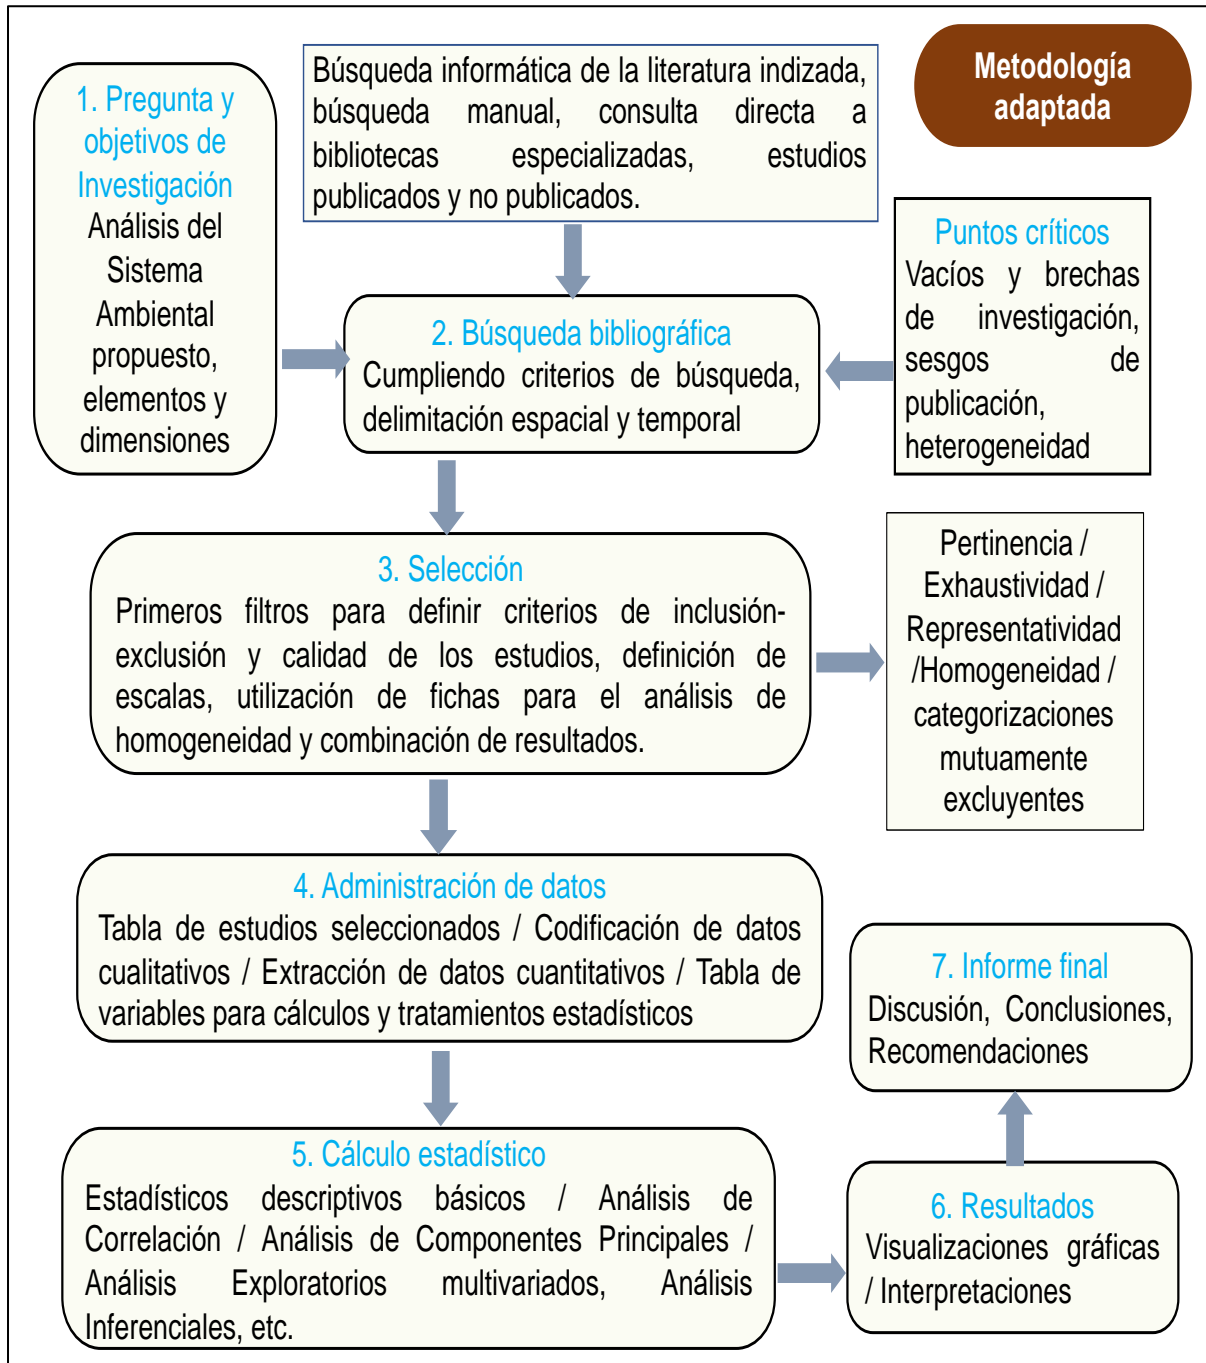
Metodología adaptada

1. Pregunta y objetivos de Investigación
Análisis del Sistema Ambiental propuesto, elementos y dimensiones

Búsqueda informática de la literatura indizada, búsqueda manual, consulta directa a bibliotecas especializadas, estudios publicados y no publicados.

Puntos críticos
Vacíos y brechas de investigación, sesgos de publicación, heterogeneidad

2. Búsqueda bibliográfica
Cumpliendo criterios de búsqueda, delimitación espacial y temporal

3. Selección
Primeros filtros para definir criterios de inclusión-exclusión y calidad de los estudios, definición de escalas, utilización de fichas para el análisis de homogeneidad y combinación de resultados.

Pertinencia / Exhaustividad / Representatividad /Homogeneidad / categorizaciones mutuamente excluyentes

4. Administración de datos
Tabla de estudios seleccionados / Codificación de datos cualitativos / Extracción de datos cuantitativos / Tabla de variables para cálculos y tratamientos estadísticos

7. Informe final
Discusión, Conclusiones, Recomendaciones

5. Cálculo estadístico
Estadísticos descriptivos básicos / Análisis de Correlación / Análisis de Componentes Principales / Análisis Exploratorios multivariados, Análisis Inferenciales, etc.

6. Resultados
Visualizaciones gráficas / Interpretaciones